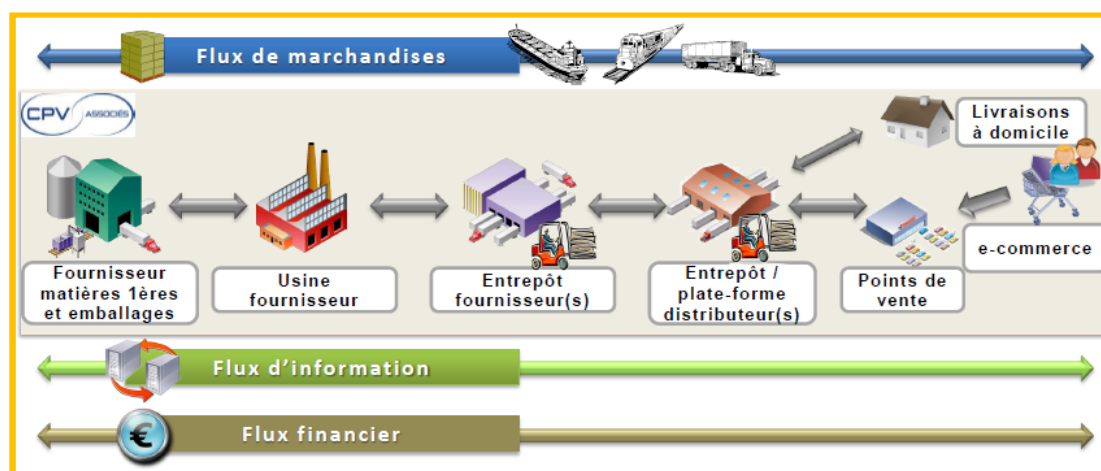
Flux de marchandises

CPV ASSOCIÉS

Livraisons à domicile

Fournisseur matières 1ères et emballages

Usine fournisseur

Entrepôt fournisseur(s)

Entrepôt / plate-forme distributeur(s)

Points de vente

e-commerce

Flux d'information

€

Flux financier